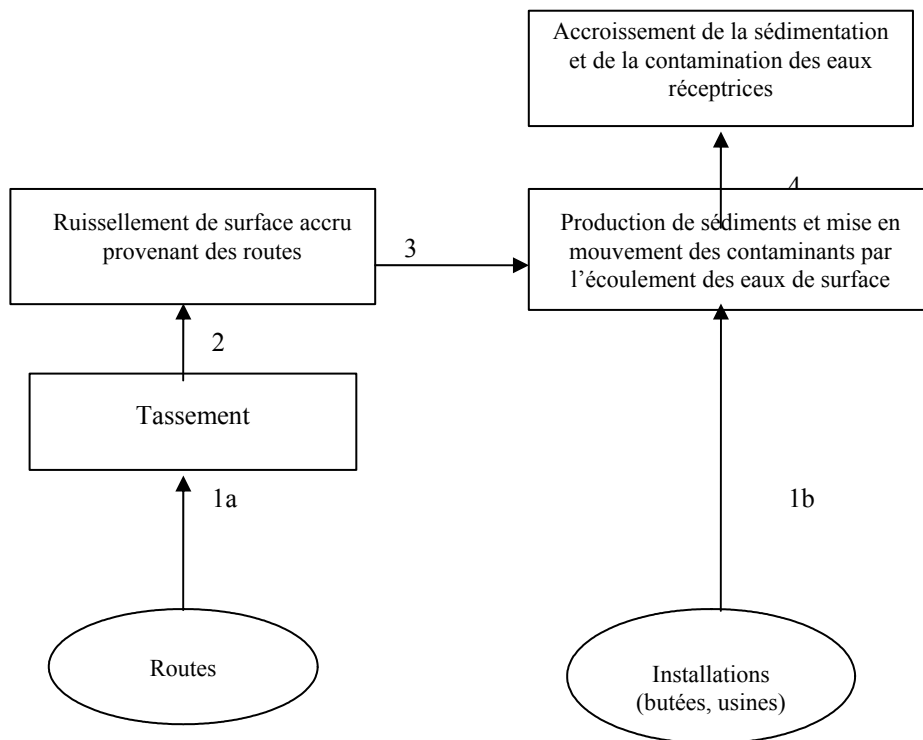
Accroissement de la sédimentation et de la contamination des eaux réceptrices

Ruissellement de surface accru provenant des routes

3

4

Production de sédiments et mise en mouvement des contaminants par l'écoulement des eaux de surface

2

Tassement

1a

1b

Routes

Installations (butées, usines)